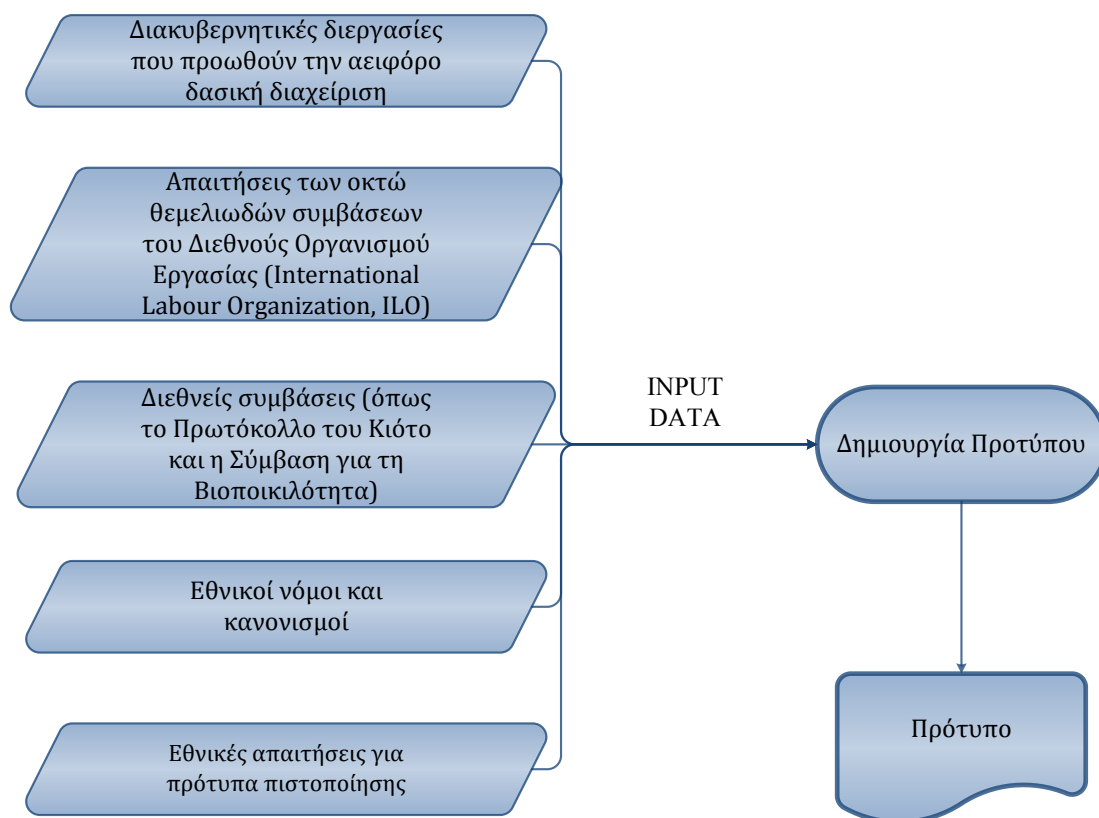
Διακυβερνητικές διεργασίες που προωθούν την αειφόρο δασική διαχείριση

Απαιτήσεις των οκτώ θεμελιωδών συμβάσεων του Διεθνούς Οργανισμού Εργασίας (International Labour Organization, ILO)

Διεθνείς συμβάσεις (όπως το Πρωτόκολλο του Κιότο και η Σύμβαση για τη Βιοποικιλότητα)

Εθνικοί νόμοι και κανονισμοί

Εθνικές απαιτήσεις για πρότυπα πιστοποίησης

INPUT DATA

Δημιουργία Προτύπου

Πρότυπο